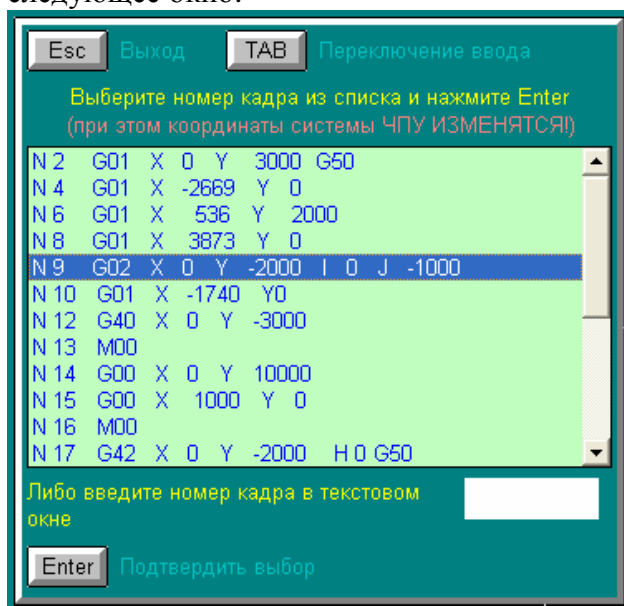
следующее окно.

Esc Выход TAB Переключение ввода

Выберите номер кадра из списка и нажмите Enter
(при этом координаты системы ЧПУ ИЗМЕНЯТСЯ!)

N 2 G01 X 0 Y 3000 G50
N 4 G01 X -2669 Y 0
N 6 G01 X 536 Y 2000
N 8 G01 X 3873 Y 0
N 9 G02 X 0 Y -2000 I 0 J -1000
N 10 G01 X -1740 Y0
N 12 G40 X 0 Y -3000
N 13 M00
N 14 G00 X 0 Y 10000
N 15 G00 X 1000 Y 0
N 16 M00
N 17 G42 X 0 Y -2000 H 0 G50

Либо введите номер кадра в текстовом окне

Enter Подтвердить выбор